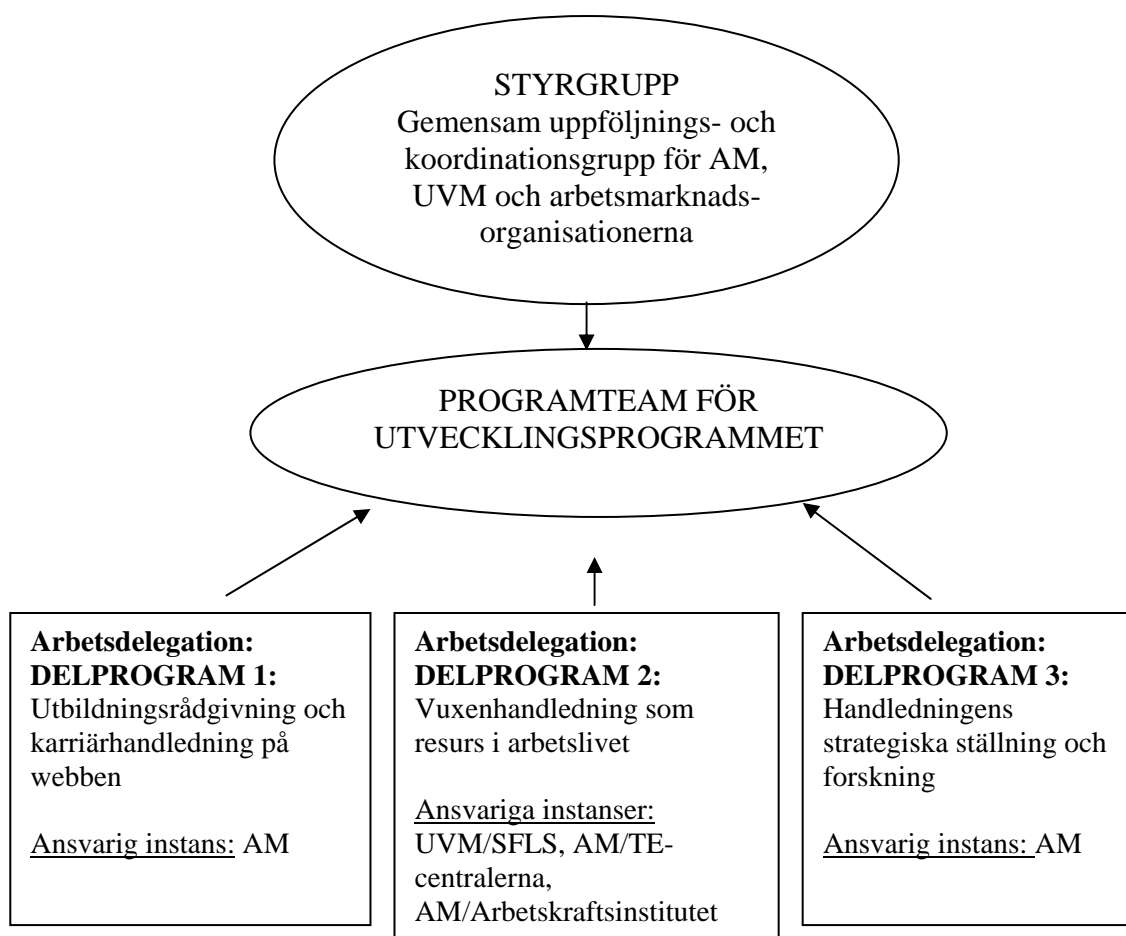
STYRGRUPP
Gemensam uppföljnings- och koordinationsgrupp för AM, UVM och arbetsmarknadsorganisationerna

PROGRAMTEAM FÖR UTVECKLINGSPROGRAMMET

**Arbetsdelegation: DELPROGRAM 1:**
Utbildningsrådgivning och karriärhandledning på webben

Ansvarig instans: AM

**Arbetsdelegation: DELPROGRAM 2:**
Vuxenhandledning som resurs i arbetslivet

Ansvariga instanser: UVM/SFLS, AM/TE-centralerna, AM/Arbetskraftsinstitutet

**Arbetsdelegation: DELPROGRAM 3:**
Handledningens strategiska ställning och forskning

Ansvarig instans: AM